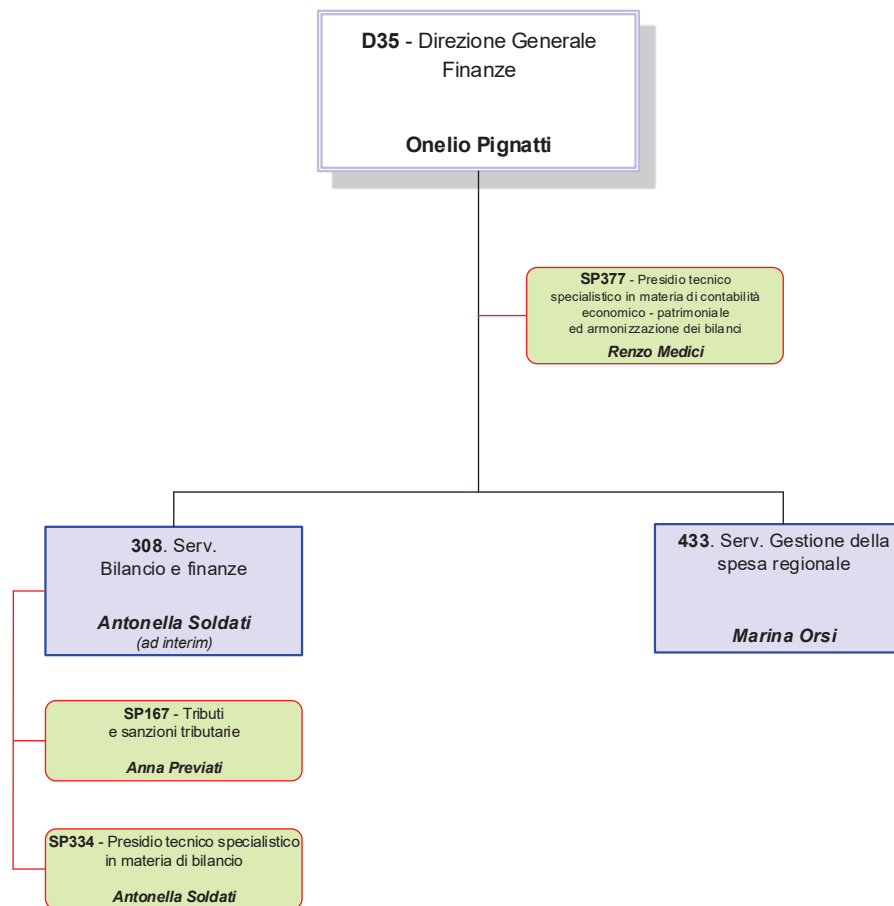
**D35** - Direzione Generale Finanze

**Onelio Pignatti**

**SP377** - Presidio tecnico specialistico in materia di contabilità economico - patrimoniale ed armonizzazione dei bilanci

***Renzo Medici***

**308**. Serv. Bilancio e finanze

***Antonella Soldati***
*(ad interim)*

**433**. Serv. Gestione della spesa regionale

***Marina Orsi***

**SP167** - Tributi e sanzioni tributarie

***Anna Previati***

**SP334** - Presidio tecnico specialistico in materia di bilancio

***Antonella Soldati***